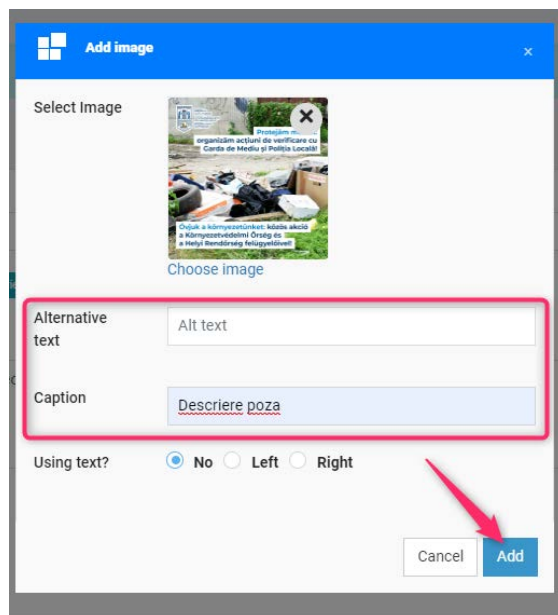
Add image
×

Select Image

Protejăm m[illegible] organizăm acțiuni de verificare cu Garda de Mediu și Poliția Locală!

Óvjuk a környezetünket: közös akció a Környezetvédelmi Őrség és a Helyi Rendőrség felügyelővel!

×

Choose image

Alternative text
Alt text

Caption
Descriere poza

Using text?
No
Left
Right

Cancel
Add